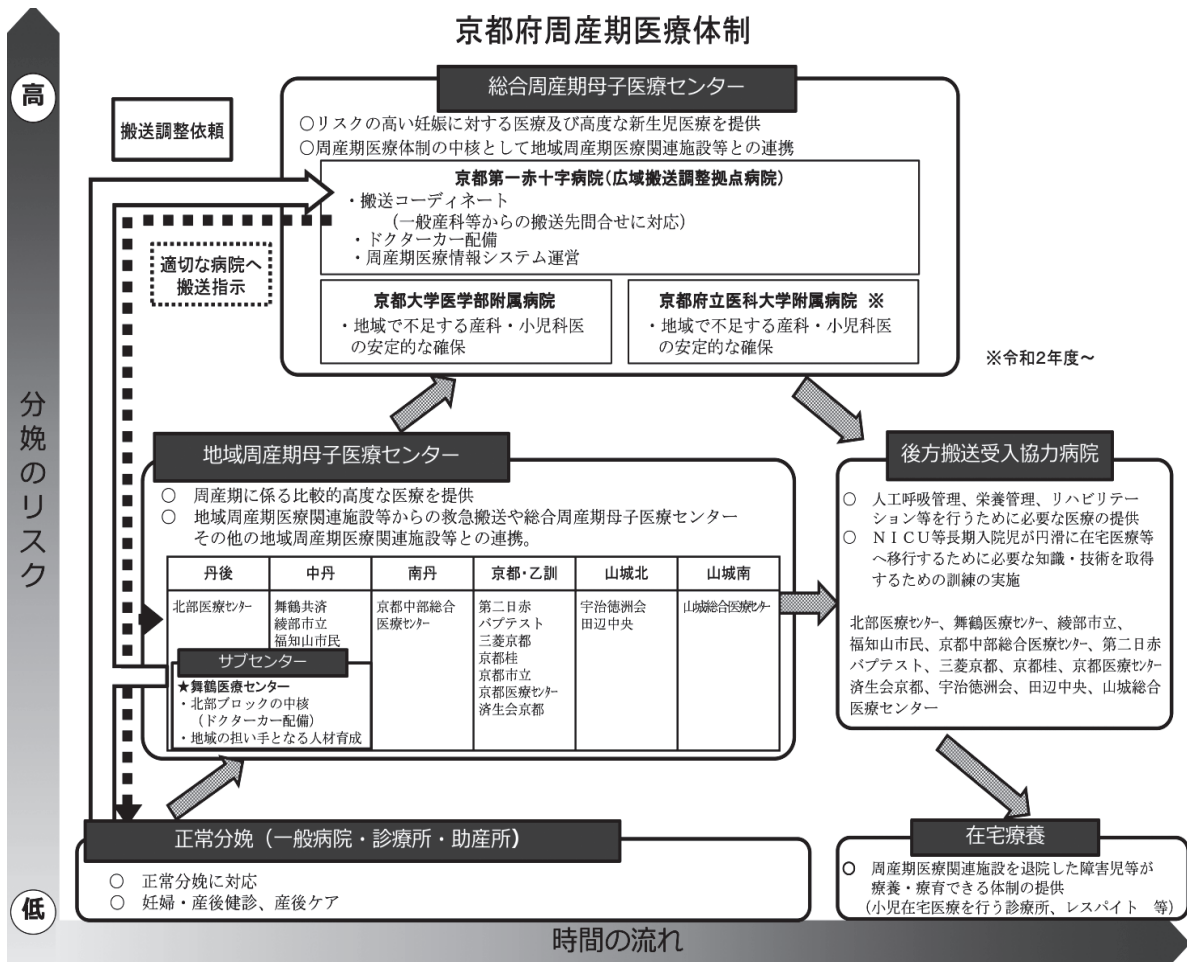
京都府周産期医療体制

高

搬送調整依頼

総合周産期母子医療センター

○リスクの高い妊娠に対する医療及び高度な新生児医療を提供
○周産期医療体制の中核として地域周産期医療関連施設等との連携

京都第一赤十字病院（広域搬送調整拠点病院）
・搬送コーディネート
（一般産科等からの搬送先問合せに対応）
・ドクターカー配備
・周産期医療情報システム運営

京都大学医学部附属病院
・地域で不足する産科・小児科医の安定的な確保

京都府立医科大学附属病院 ※
・地域で不足する産科・小児科医の安定的な確保

※令和2年度～

適切な病院へ搬送指示

分娩のリスク

地域周産期母子医療センター

○ 周産期に係る比較的高度な医療を提供
○ 地域周産期医療関連施設等からの救急搬送や総合周産期母子医療センターその他の地域周産期医療関連施設等との連携。

| 丹後 | 中丹 | 南丹 | 京都・乙訓 | 山城北 | 山城南 |
|---|---|---|---|---|---|
| 北部医療ｾﾝﾀｰ | 舞鶴共済 綾部市立 福知山市民 | 京都中部総合医療ｾﾝﾀｰ | 第二日赤 バプテスト 三菱京都 京都桂 京都市立 京都医療ｾﾝﾀｰ 済生会京都 | 宇治徳洲会 田辺中央 | 山城総合医療ｾﾝﾀｰ |

サブセンター
★舞鶴医療センター
・北部ブロックの中核（ドクターカー配備）
・地域の担い手となる人材育成

後方搬送受入協力病院

○ 人工呼吸管理、栄養管理、リハビリテーション等を行うために必要な医療の提供
○ ＮＩＣＵ等長期入院児が円滑に在宅医療等へ移行するために必要な知識・技術を取得するための訓練の実施

北部医療ｾﾝﾀｰ、舞鶴医療ｾﾝﾀｰ、綾部市立、福知山市民、京都中部総合医療ｾﾝﾀｰ、第二日赤 バプテスト、三菱京都、京都桂、京都医療ｾﾝﾀｰ 済生会京都、宇治徳洲会、田辺中央、山城総合医療センター

正常分娩（一般病院・診療所・助産所）

○ 正常分娩に対応
○ 妊婦・産後健診、産後ケア

在宅療養

○ 周産期医療関連施設を退院した障害児等が療養・療育できる体制の提供
（小児在宅医療を行う診療所、レスパイト 等）

低

時間の流れ